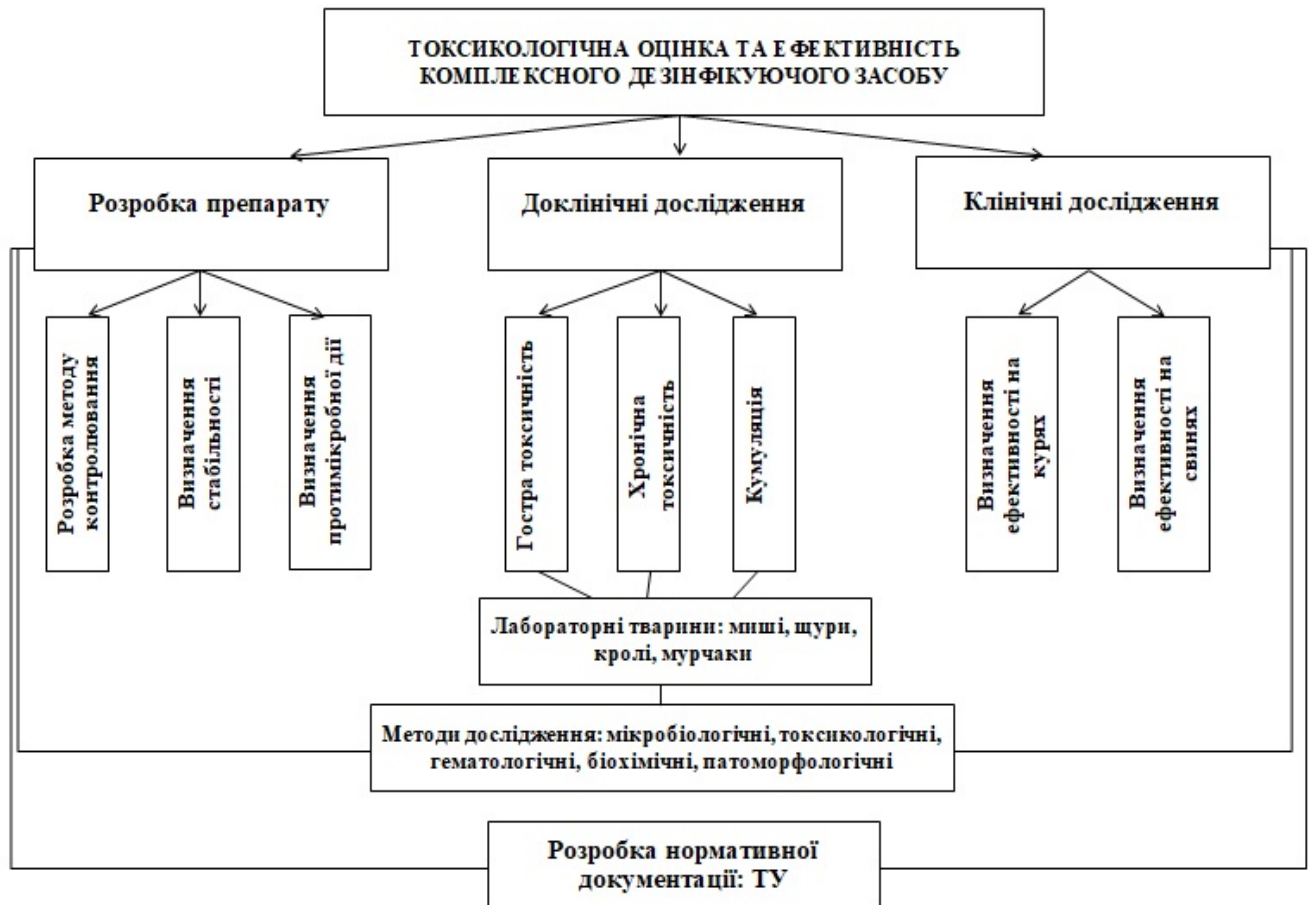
ТОКСИКОЛОГІЧНА ОЦІНКА ТА ЕФЕКТИВНІСТЬ КОМПЛЕКСНОГО ДЕЗІНФІКУЮЧОГО ЗАСОБУ

Розробка препарату

Доклінічні дослідження

Клінічні дослідження

Розробка методу контролювання

Визначення стабільності

Визначення протимікробної дії

Гостра токсичність

Хронічна токсичність

Кумуляція

Визначення ефективності на курях

Визначення ефективності на свинях

Лабораторні тварини: миші, щури, кролі, мурчаки

Методи дослідження: мікробіологічні, токсикологічні, гематологічні, біохімічні, патоморфологічні

Розробка нормативної документації: ТУ